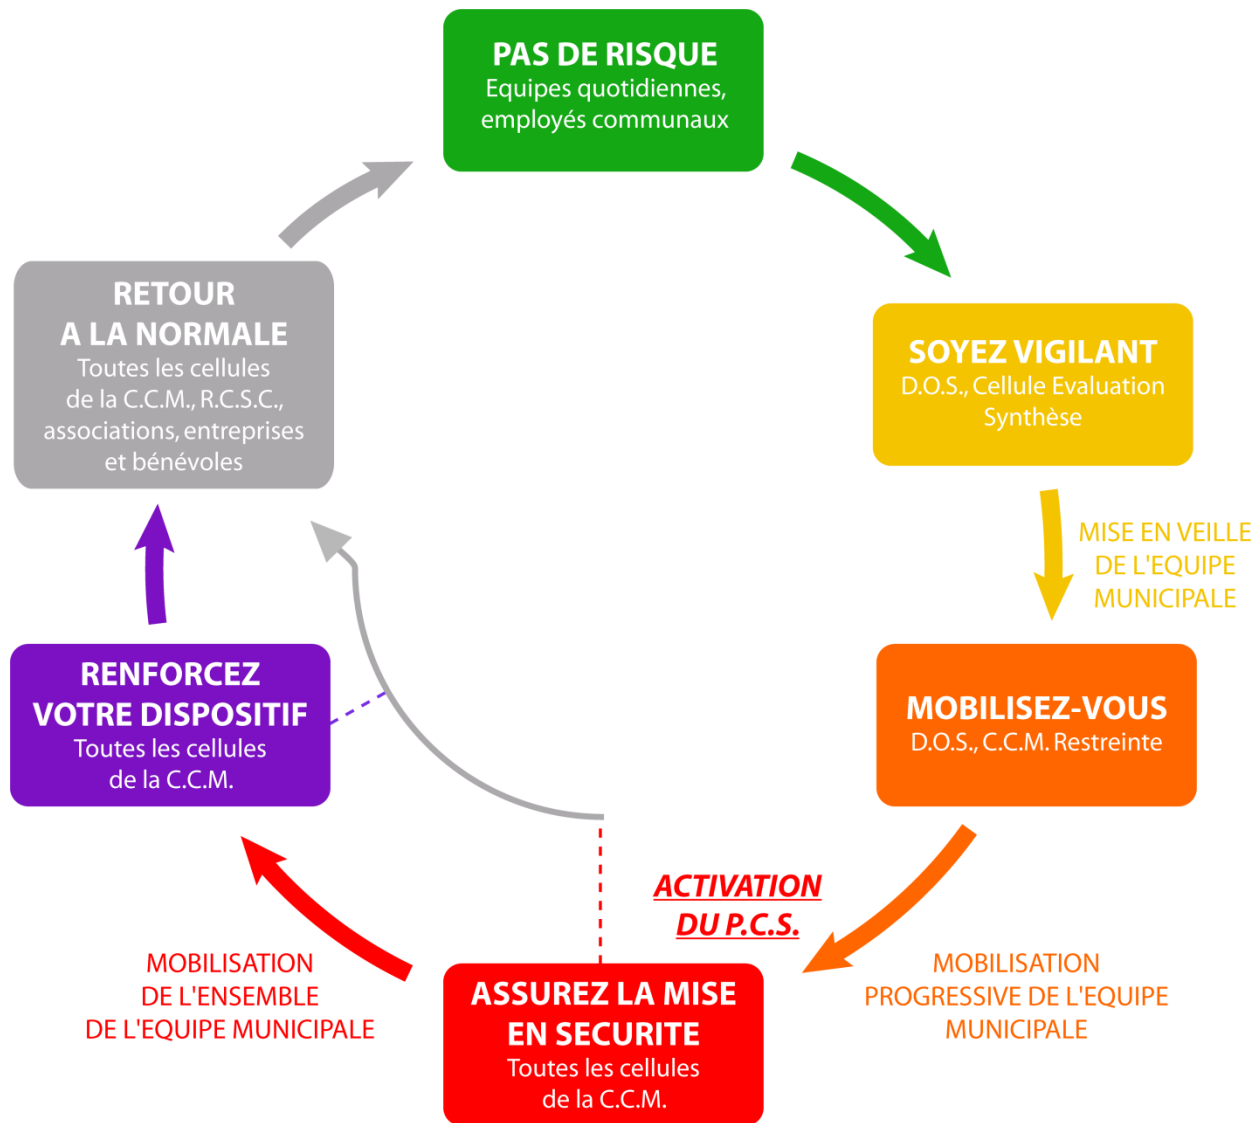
PAS DE RISQUE
Equipes quotidiennes, employés communaux

SOYEZ VIGILANT
D.O.S., Cellule Evaluation Synthèse

MISE EN VEILLE DE L'EQUIPE MUNICIPALE

MOBILISEZ-VOUS
D.O.S., C.C.M. Restreinte

MOBILISATION PROGRESSIVE DE L'EQUIPE MUNICIPALE

ACTIVATION DU P.C.S.

ASSUREZ LA MISE EN SECURITE
Toutes les cellules de la C.C.M.

MOBILISATION DE L'ENSEMBLE DE L'EQUIPE MUNICIPALE

RENFORCEZ VOTRE DISPOSITIF
Toutes les cellules de la C.C.M.

RETOUR A LA NORMALE
Toutes les cellules de la C.C.M., R.C.S.C., associations, entreprises et bénévoles